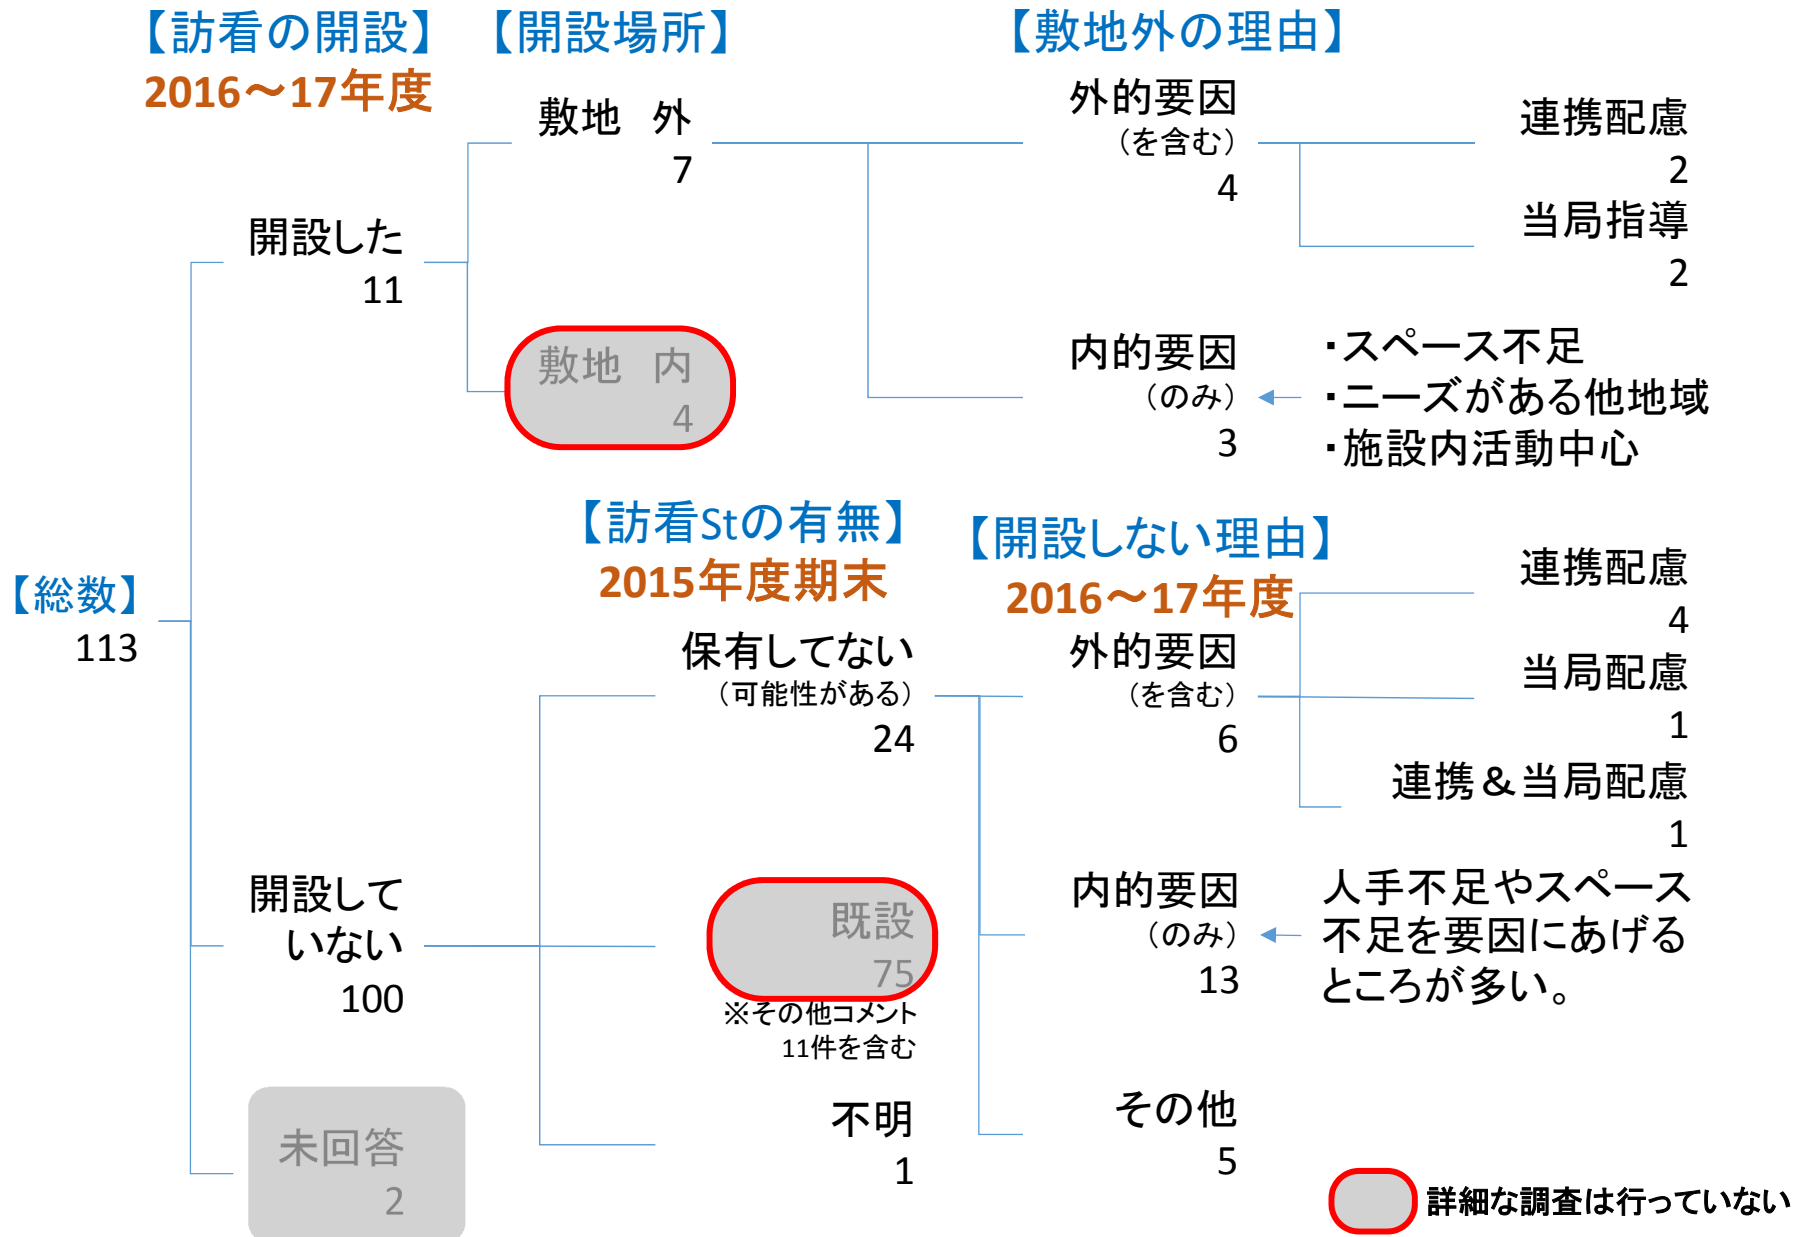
【訪看の開設】
2016～17年度

【開設場所】

【敷地外の理由】

敷地　外
7

外的要因
（を含む）
4

連携配慮
2

当局指導
2

開設した
11

敷地　内
4

内的要因
（のみ）
3

・スペース不足
・ニーズがある他地域
・施設内活動中心

【訪看Stの有無】
2015年度期末

【開設しない理由】
2016～17年度

【総数】
113

連携配慮
4

保有してない
（可能性がある）
24

外的要因
（を含む）
6

当局配慮
1

連携＆当局配慮
1

開設していない
100

既設
75
※その他コメント11件を含む

内的要因
（のみ）
13

人手不足やスペース不足を要因にあげるところが多い。

未回答
2

不明
1

その他
5

詳細な調査は行っていない